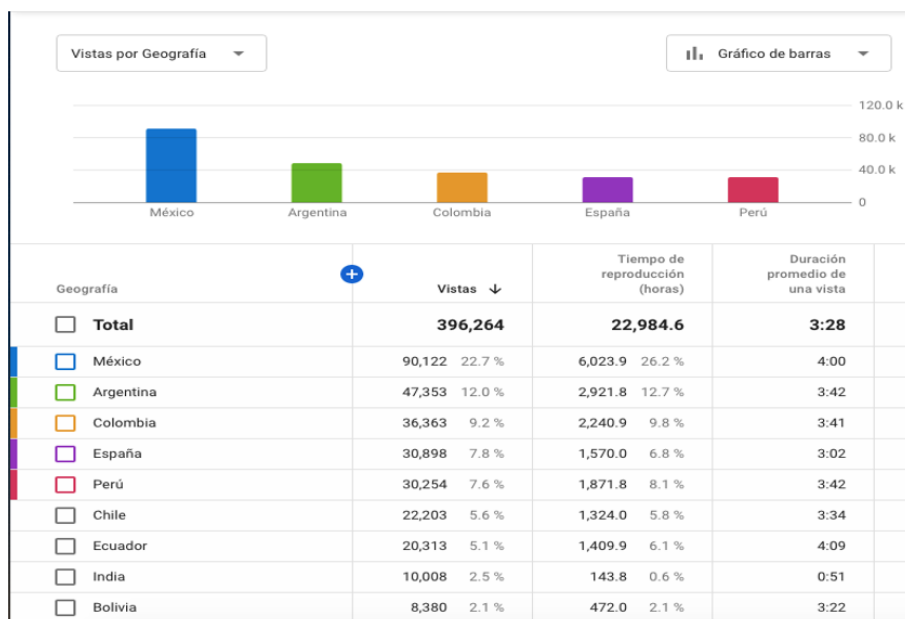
Vistas por Geografía

Gráfico de barras

120.0 k
80.0 k
40.0 k
0

México
Argentina
Colombia
España
Perú

| Geografía | Vistas ↓ | Tiempo de reproducción (horas) | Duración promedio de una vista |
|---|---|---|---|
| Total | 396,264 | 22,984.6 | 3:28 |
| México | 90,122 22.7 % | 6,023.9 26.2 % | 4:00 |
| Argentina | 47,353 12.0 % | 2,921.8 12.7 % | 3:42 |
| Colombia | 36,363 9.2 % | 2,240.9 9.8 % | 3:41 |
| España | 30,898 7.8 % | 1,570.0 6.8 % | 3:02 |
| Perú | 30,254 7.6 % | 1,871.8 8.1 % | 3:42 |
| Chile | 22,203 5.6 % | 1,324.0 5.8 % | 3:34 |
| Ecuador | 20,313 5.1 % | 1,409.9 6.1 % | 4:09 |
| India | 10,008 2.5 % | 143.8 0.6 % | 0:51 |
| Bolivia | 8,380 2.1 % | 472.0 2.1 % | 3:22 |